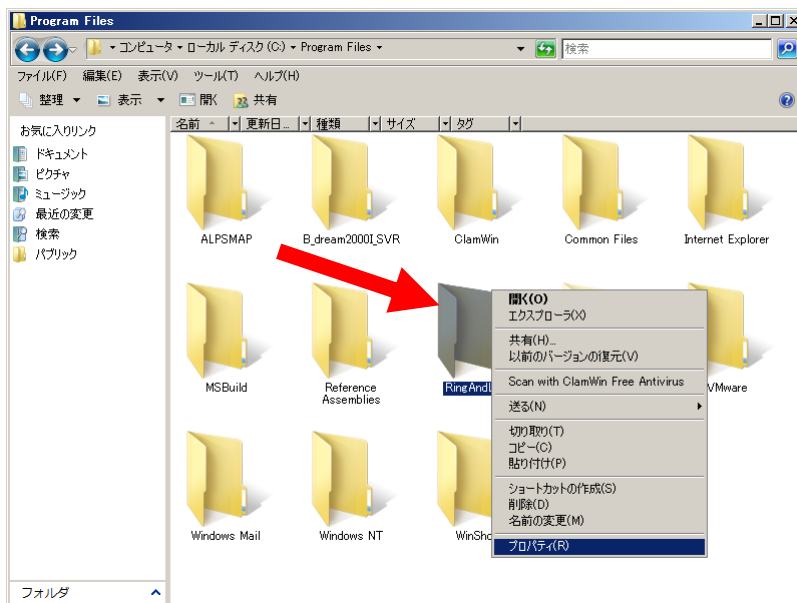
Program Files

▸ コンピュータ ▸ ローカル ディスク (C:) ▸ Program Files ▸

検索

ファイル(F) 編集(E) 表示(V) ツール(T) ヘルプ(H)

整理 ▾ 表示 ▾ 開く 共有

お気に入りリンク
ドキュメント
ピクチャ
ミュージック
最近の変更
検索
パブリック

名前 更新日... 種類 サイズ タグ

ALPSMAP
B_dream2000I_SVR
ClamWin
Common Files
Internet Explorer
MSBuild
Reference Assemblies
RingAndI
VMware
Windows Mail
Windows NT
WinSho

開く(O)
エクスプローラ(X)
共有(H)...
以前のバージョンの復元(V)
Scan with ClamWin Free Antivirus
送る(N)
切り取り(T)
コピー(C)
貼り付け(P)
ショートカットの作成(S)
削除(D)
名前の変更(M)
プロパティ(R)

フォルダ